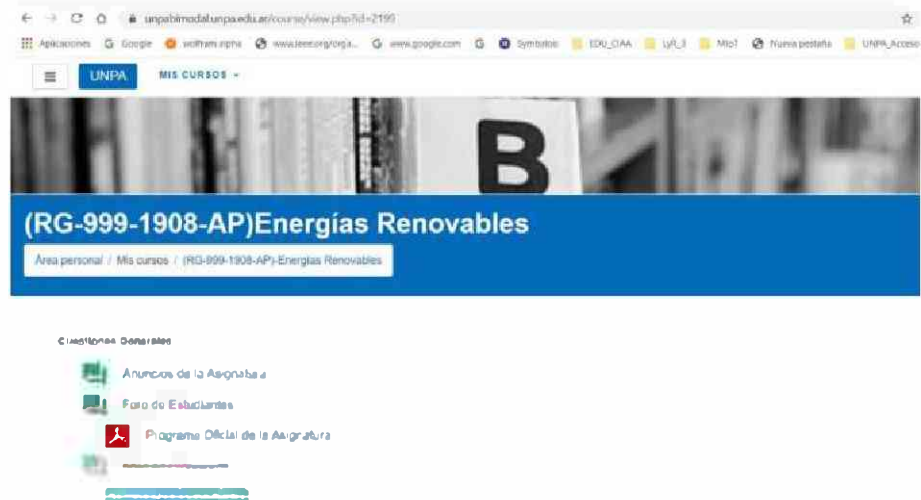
unpabimodal.unpa.edu.ar/course/view.php?id=2199

Aplicaciones Google wolfram alpha www.ieee.org/orga... www.google.com Symbolab EDU_CIAA LyR_3 Mio1 Nueva pestaña UNPA_Acceso

UNPA MIS CURSOS

B

(RG-999-1908-AP)Energías Renovables

Área personal / Mis cursos / (RG-999-1908-AP)-Energías Renovables

Cuestiones Generales

Anuncios de la Asignatura

Foro de Estudiantes

Programa Oficial de la Asignatura

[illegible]

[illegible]